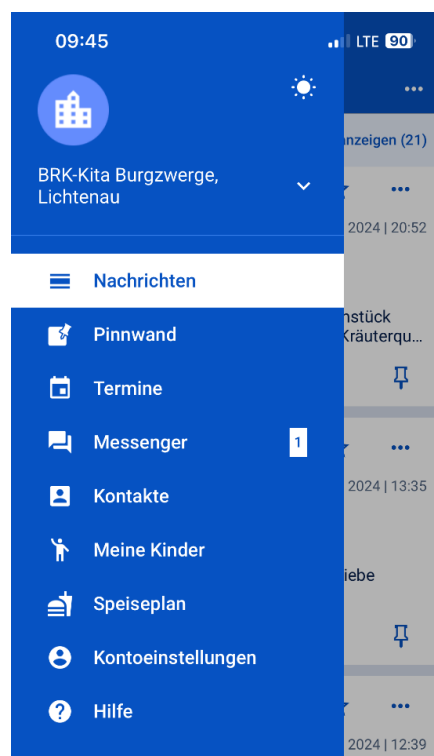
09:45

LTE 90

BRK-Kita Burgzwerge, Lichtenau

Nachrichten

Pinnwand

Termine

Messenger 1

Kontakte

Meine Kinder

Speiseplan

Kontoeinstellungen

Hilfe

nzeigen (21)

2024 | 20:52

nstück
Kräuterqu...

2024 | 13:35

iebe

2024 | 12:39